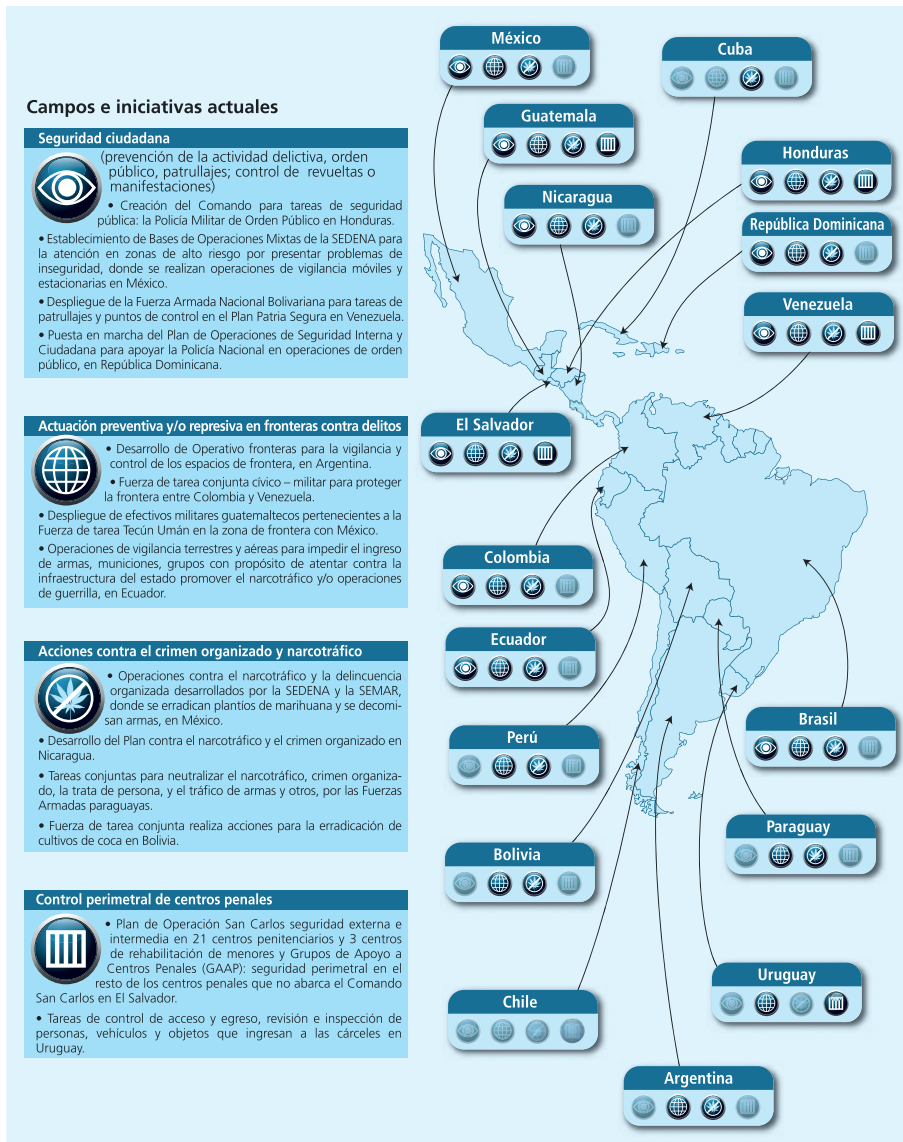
Campos e iniciativas actuales

Seguridad ciudadana

(prevención de la actividad delictiva, orden público, patrullajes; control de revueltas o manifestaciones)

• Creación del Comando para tareas de seguridad pública: la Policía Militar de Orden Público en Honduras.

• Establecimiento de Bases de Operaciones Mixtas de la SEDENA para la atención en zonas de alto riesgo por presentar problemas de inseguridad, donde se realizan operaciones de vigilancia móviles y estacionarias en México.

• Despliegue de la Fuerza Armada Nacional Bolivariana para tareas de patrullajes y puntos de control en el Plan Patria Segura en Venezuela.

• Puesta en marcha del Plan de Operaciones de Seguridad Interna y Ciudadana para apoyar la Policía Nacional en operaciones de orden público, en República Dominicana.

Actuación preventiva y/o represiva en fronteras contra delitos

• Desarrollo de Operativo fronteras para la vigilancia y control de los espacios de frontera, en Argentina.

• Fuerza de tarea conjunta cívico – militar para proteger la frontera entre Colombia y Venezuela.

• Despliegue de efectivos militares guatemaltecos pertenecientes a la Fuerza de tarea Tecún Umán en la zona de frontera con México.

• Operaciones de vigilancia terrestres y aéreas para impedir el ingreso de armas, municiones, grupos con propósito de atentar contra la infraestructura del estado promover el narcotráfico y/o operaciones de guerrilla, en Ecuador.

Acciones contra el crimen organizado y narcotráfico

• Operaciones contra el narcotráfico y la delincuencia organizada desarrollados por la SEDENA y la SEMAR, donde se erradican plantíos de marihuana y se decomisan armas, en México.

• Desarrollo del Plan contra el narcotráfico y el crimen organizado en Nicaragua.

• Tareas conjuntas para neutralizar el narcotráfico, crimen organizado, la trata de persona, y el tráfico de armas y otros, por las Fuerzas Armadas paraguayas.

• Fuerza de tarea conjunta realiza acciones para la erradicación de cultivos de coca en Bolivia.

Control perimetral de centros penales

• Plan de Operación San Carlos seguridad externa e intermedia en 21 centros penitenciarios y 3 centros de rehabilitación de menores y Grupos de Apoyo a Centros Penales (GAAP): seguridad perimetral en el resto de los centros penales que no abarca el Comando San Carlos en El Salvador.

• Tareas de control de acceso y egreso, revisión e inspección de personas, vehículos y objetos que ingresan a las cárceles en Uruguay.

México

Cuba

Guatemala

Honduras

Nicaragua

República Dominicana

Venezuela

El Salvador

Colombia

Ecuador

Brasil

Perú

Paraguay

Bolivia

Uruguay

Chile

Argentina